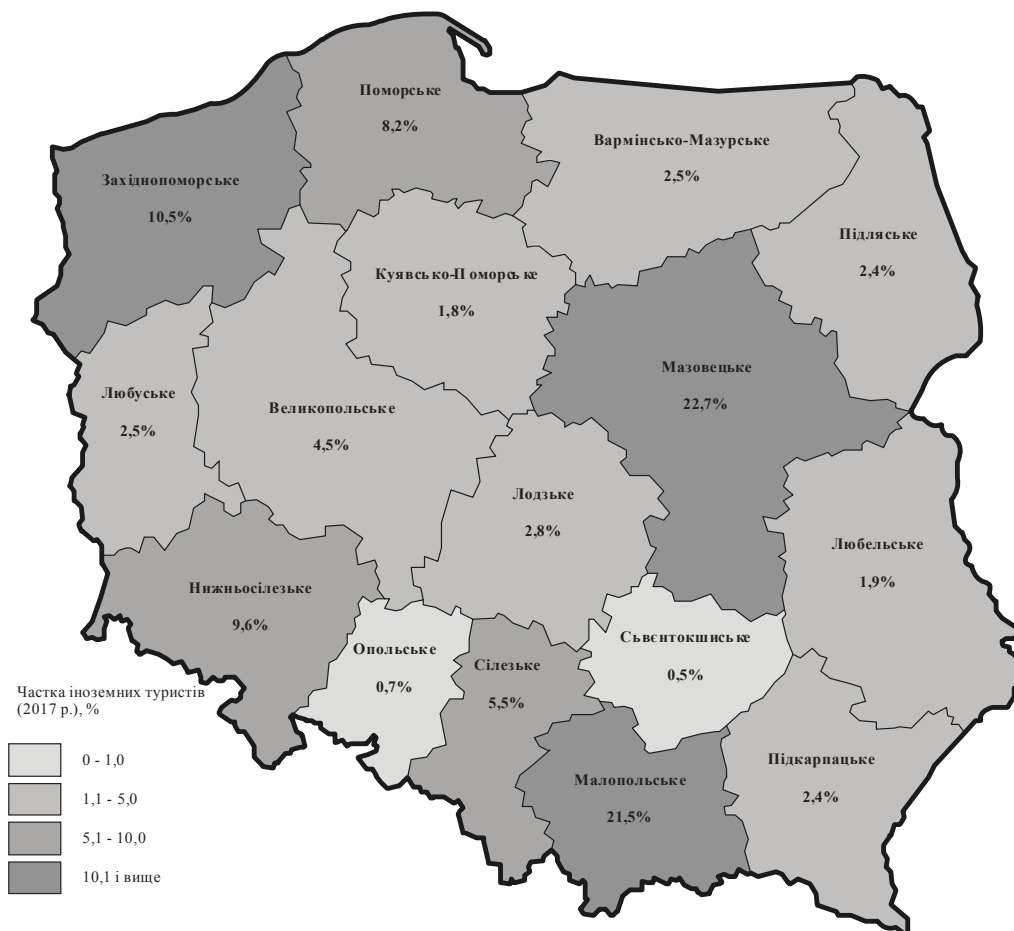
Поморське
8,2%

Вармінсько-Мазурське
2,5%

Західнопоморське
10,5%

Підляське
2,4%

Куявсь ко-П оморс ьке
1,8%

Мазовецьке
22,7%

Любуське
2,5%

Великопольське
4,5%

Лодзьке
2,8%

Любельське
1,9%

Нижньосілезьке
9,6%

Опольське
0,7%

Сілезьке
5,5%

Сьвєнтокшиськ е
0,5%

Малопольське
21,5%

Підкарпацьке
2,4%

Частка іноземних туристів (2017 р.), %

0 - 1,0
1,1 - 5,0
5,1 - 10,0
10,1 і вище